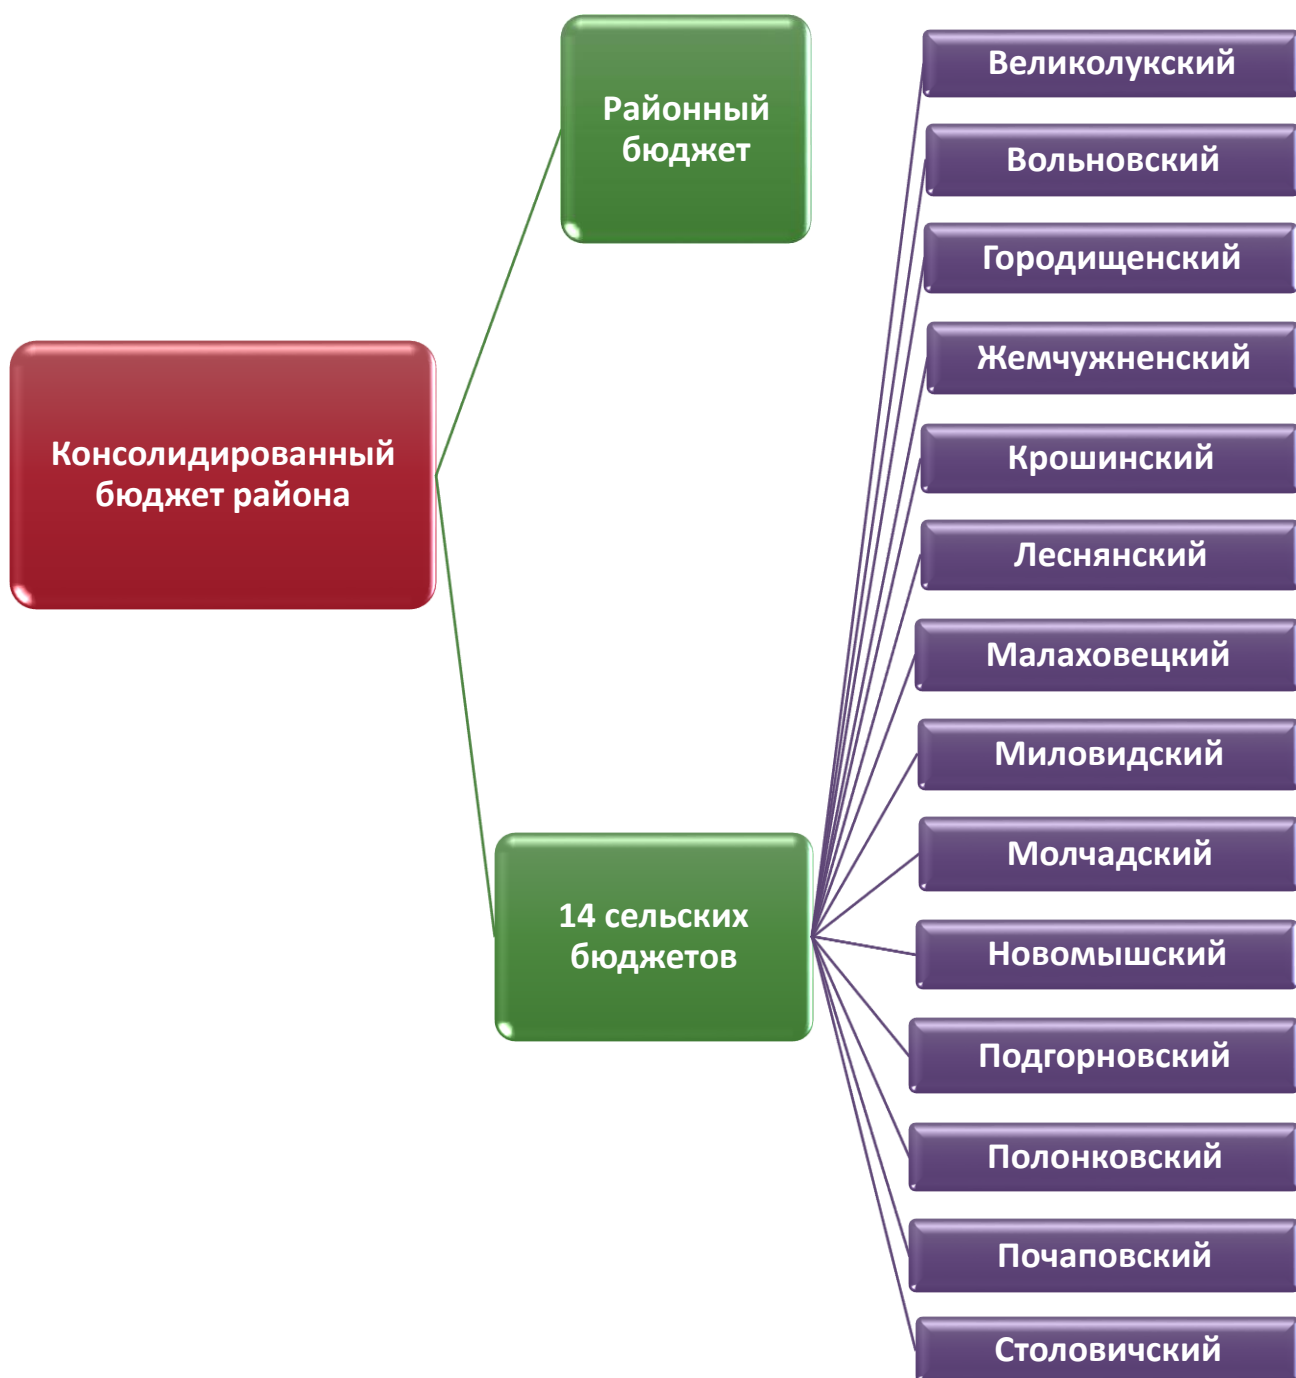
Консолидированный бюджет района

Районный бюджет

14 сельских бюджетов

Великолукский

Вольновский

Городищенский

Жемчужненский

Крошинский

Леснянский

Малаховецкий

Миловидский

Молчадский

Новомышский

Подгорновский

Полонковский

Почаповский

Столовичский